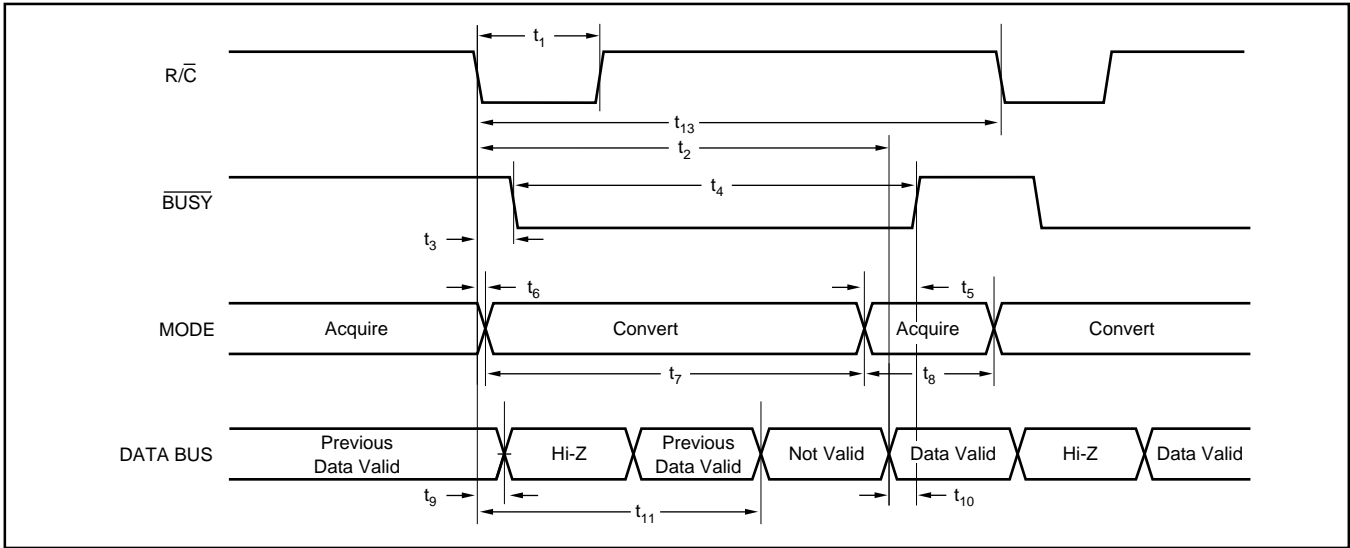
$t_1$

R/$\overline{C}$

$t_{13}$

$t_2$

$t_4$

$\overline{BUSY}$

$t_3$

$t_6$

$t_5$

MODE

Acquire

Convert

Acquire

Convert

$t_7$

$t_8$

DATA BUS

Previous Data Valid

Hi-Z

Previous Data Valid

Not Valid

Data Valid

Hi-Z

Data Valid

$t_9$

$t_{11}$

$t_{10}$